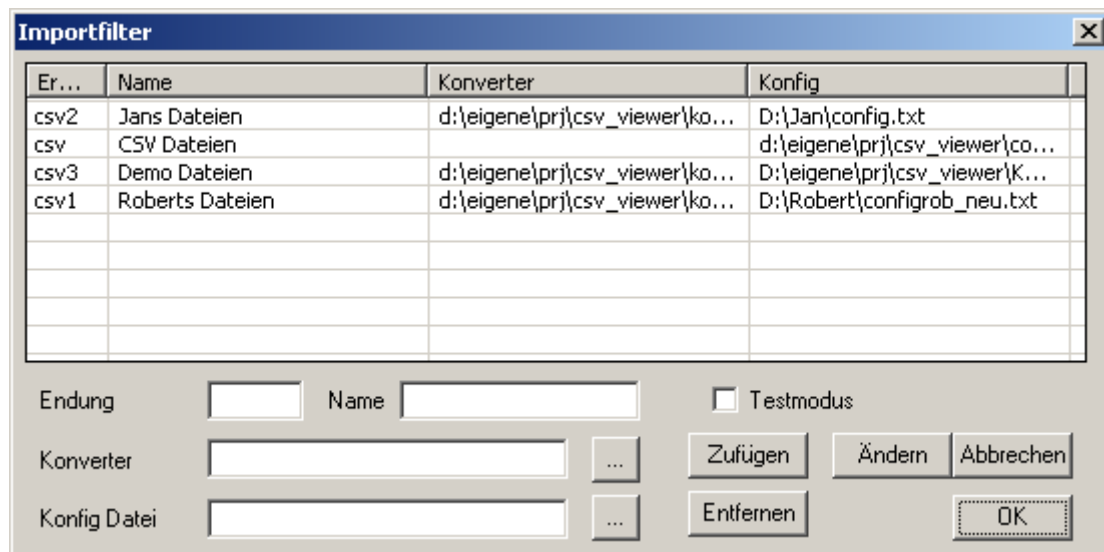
Importfilter

| Er... | Name | Konverter | Konfig |
|---|---|---|---|
| csv2 | Jans Dateien | d:\eigene\prj\csv_viewer\ko... | D:\Jan\config.txt |
| csv | CSV Dateien | | d:\eigene\prj\csv_viewer\co... |
| csv3 | Demo Dateien | d:\eigene\prj\csv_viewer\ko... | D:\eigene\prj\csv_viewer\K... |
| csv1 | Roberts Dateien | d:\eigene\prj\csv_viewer\ko... | D:\Robert\configrob_neu.txt |

Endung

Name

Testmodus

Konverter

...

Zufügen

Ändern

Abbrechen

Konfig Datei

...

Entfernen

OK